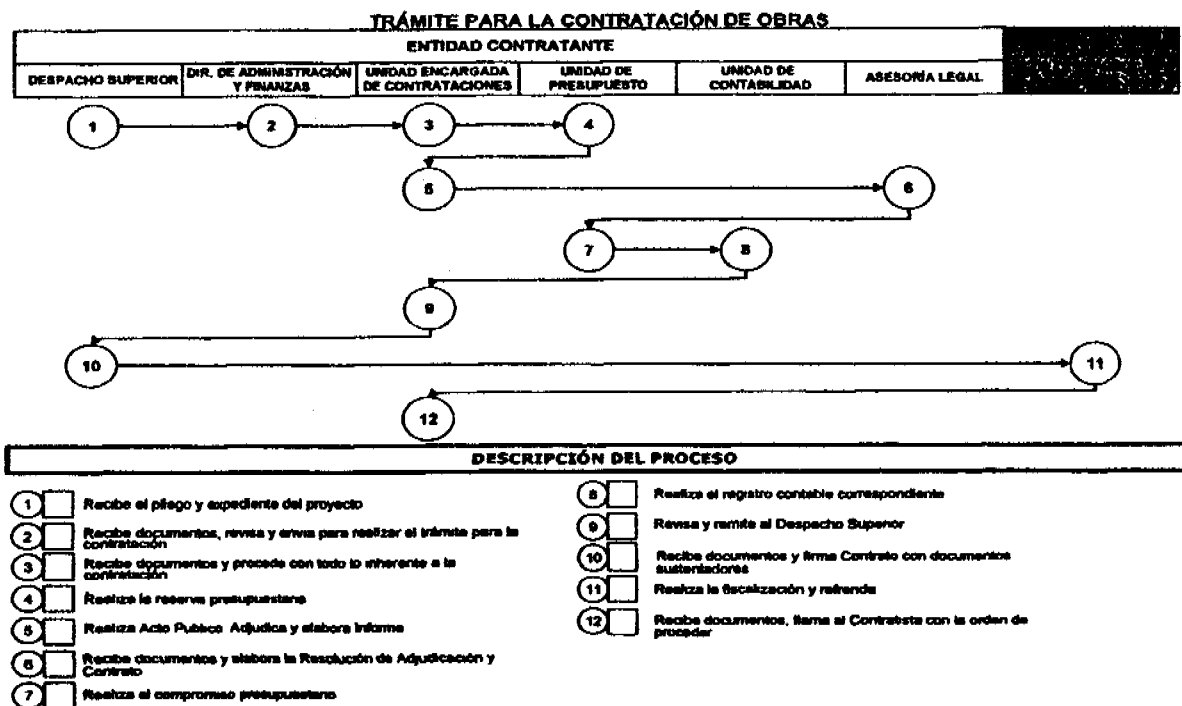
TRÁMITE PARA LA CONTRATACIÓN DE OBRAS

ENTIDAD CONTRATANTE

| DESPACHO SUPERIOR | DIR. DE ADMINISTRACIÓN Y FINANZAS | UNIDAD ENCARGADA DE CONTRATACIONES | UNIDAD DE PRESUPUESTO | UNIDAD DE CONTABILIDAD | ASESORÍA LEGAL |
|---|---|---|---|---|---|

1
2
3
4
5
6
7
8
9
10
11
12

DESCRIPCIÓN DEL PROCESO

1 Recibe el pliego y expediente del proyecto

2 Recibe documentos, revisa y envía para realizar el trámite para la contratación

3 Recibe documentos y procede con todo lo inherente a la contratación

4 Realiza la reserva presupuestaria

5 Realiza Acto Publico Adjudica y elabora Informe

6 Recibe documentos y elabora la Resolución de Adjudicación y Contrato

7 Realiza el compromiso presupuestario

8 Realiza el registro contable correspondiente

9 Revisa y remite al Despacho Superior

10 Recibe documentos y firma Contrato con documentos sustentadores

11 Realiza la fiscalización y refrenda

12 Recibe documentos, llama al Contratista con la orden de proceder